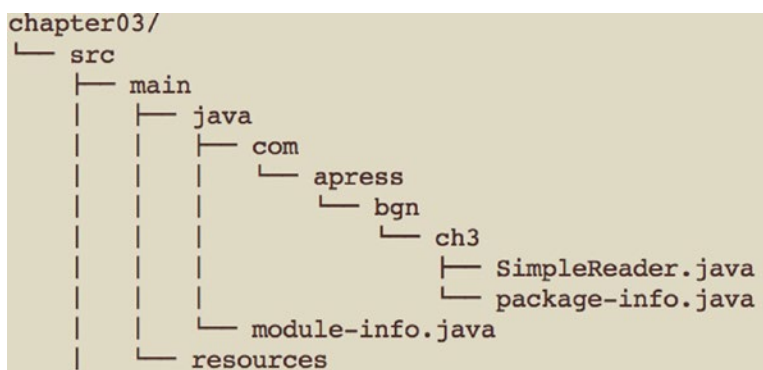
chapter03/
└── src
    ├── main
    |   ├── java
    |   |   ├── com
    |   |   |   └── apress
    |   |   |       └── bgn
    |   |   |           └── ch3
    |   |   |               ├── SimpleReader.java
    |   |   |               └── package-info.java
    |   |   └── module-info.java
    |   └── resources